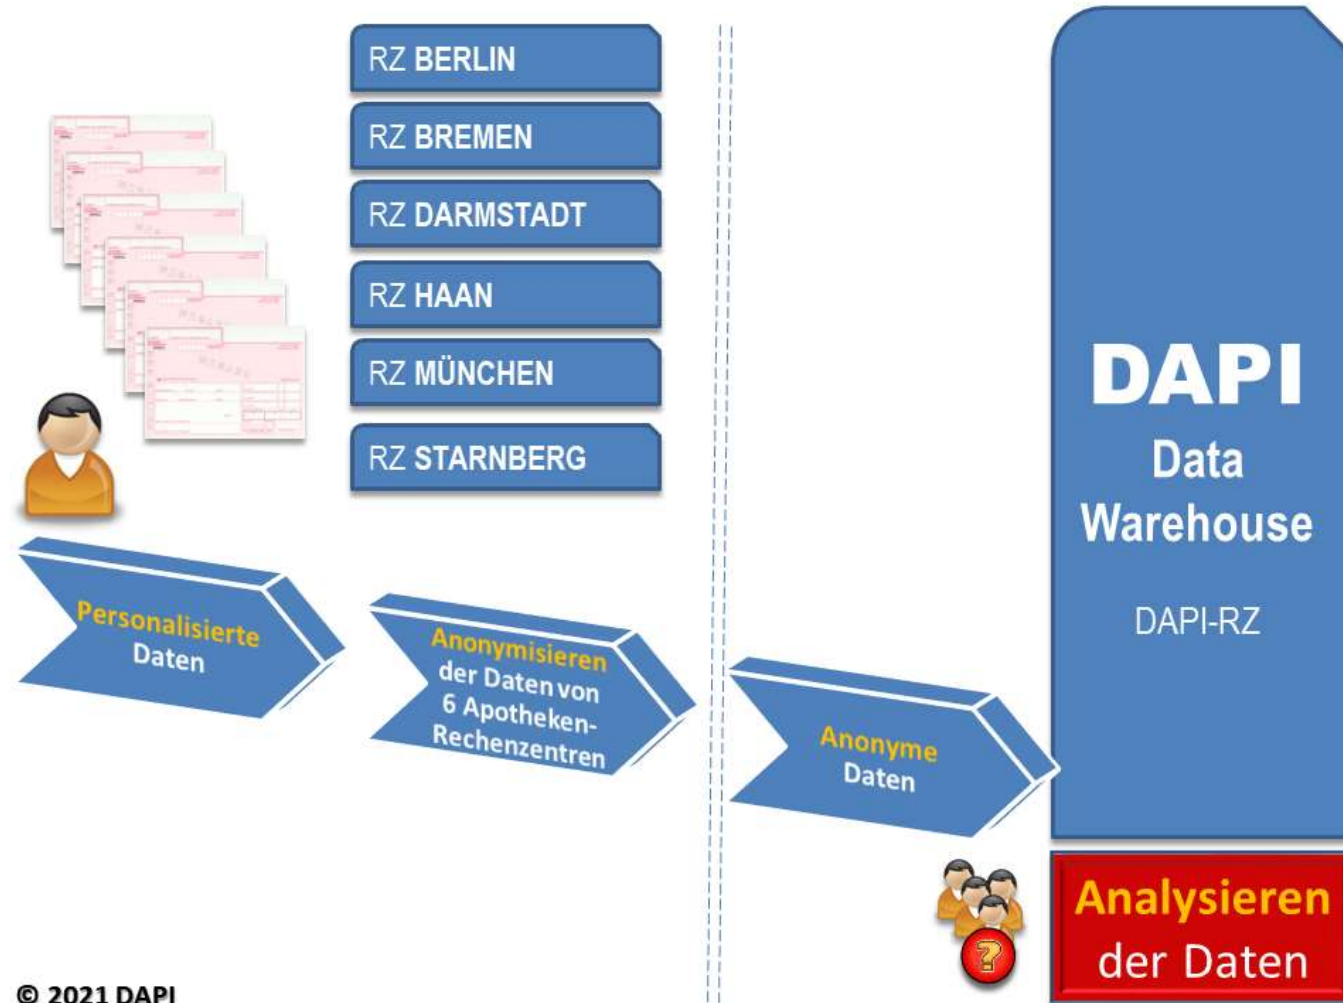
RZ BERLIN

RZ BREMEN

RZ DARMSTADT

RZ HAAN

RZ MÜNCHEN

RZ STARNBERG

DAPI
Data
Warehouse

DAPI-RZ

Personalisierte Daten

Anonymisieren der Daten von 6 Apotheken-Rechenzentren

Anonyme Daten

Analysieren der Daten

© 2021 DAPI